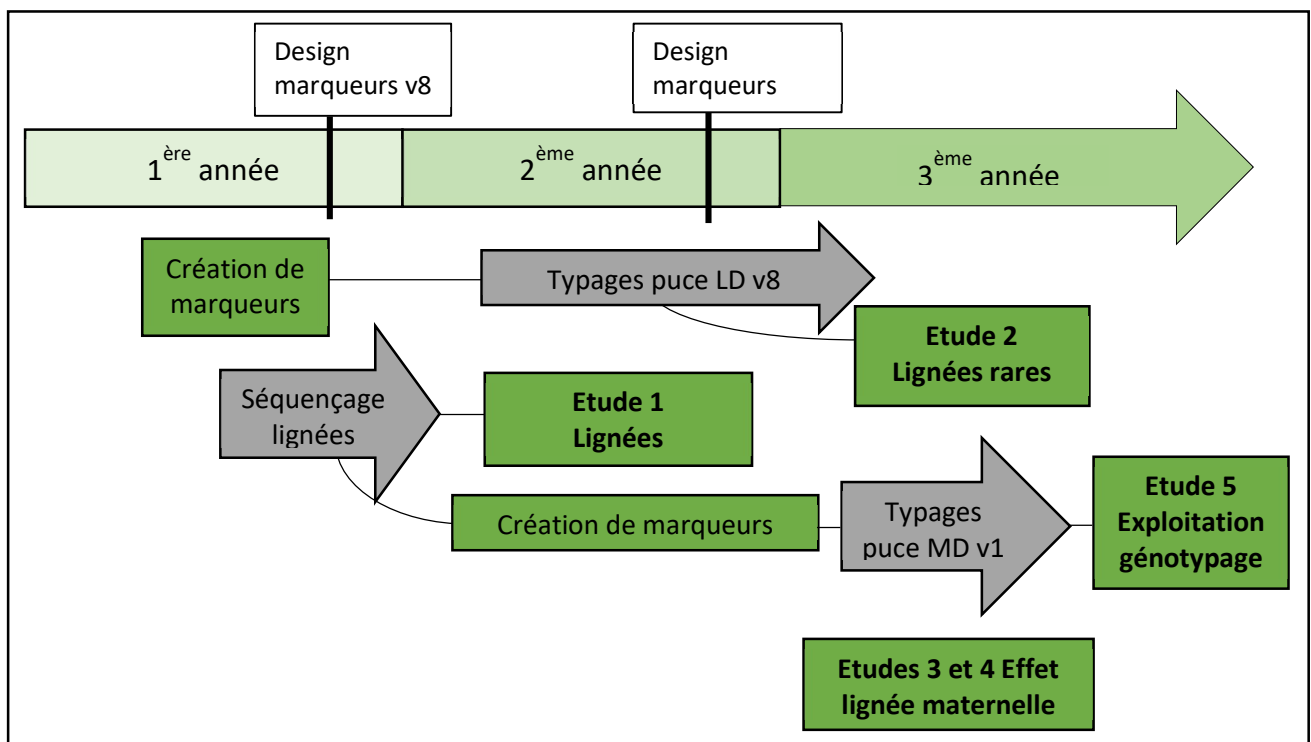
Design marqueurs v8

Design marqueurs

$1^{ère}$ année

$2^{ème}$ année

$3^{ème}$ année

Création de marqueurs

Typages puce LD v8

Etude 2
Lignées rares

Séquençage lignées

Etude 1
Lignées

Création de marqueurs

Typages puce MD v1

Etude 5
Exploitation génotypage

Etudes 3 et 4 Effet lignée maternelle